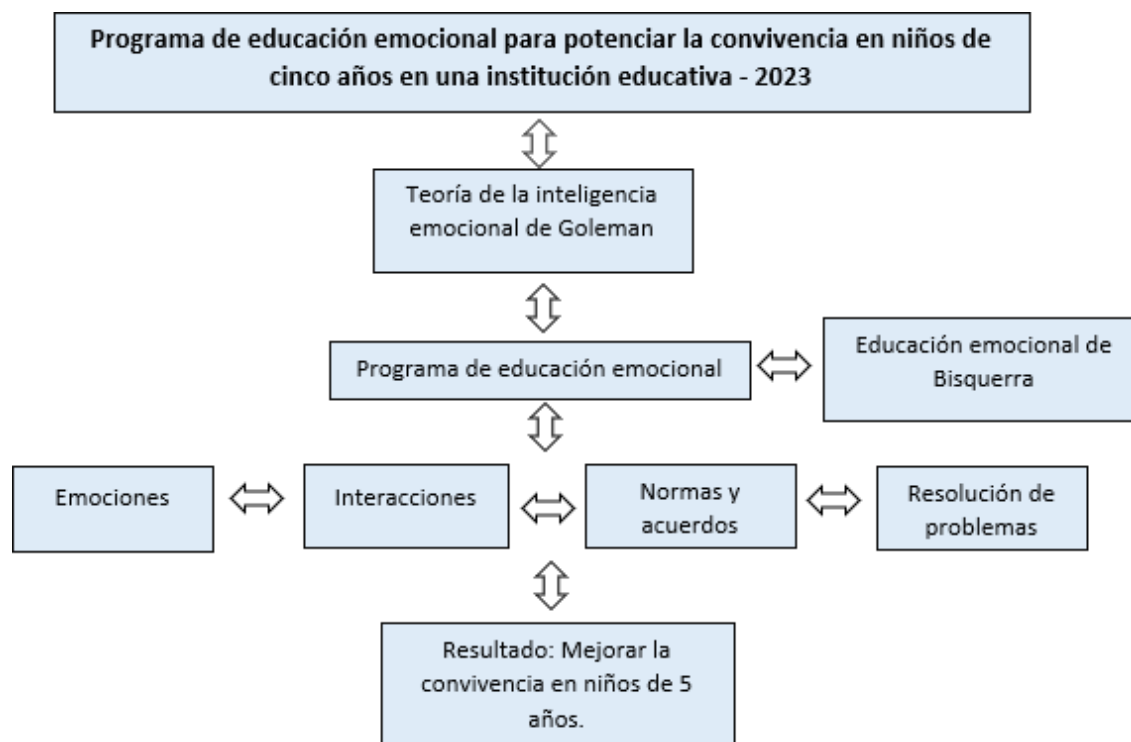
Programa de educación emocional para potenciar la convivencia en niños de cinco años en una institución educativa - 2023

Teoría de la inteligencia emocional de Goleman

Programa de educación emocional

Educación emocional de Bisquerra

Emociones

Interacciones

Normas y acuerdos

Resolución de problemas

Resultado: Mejorar la convivencia en niños de 5 años.